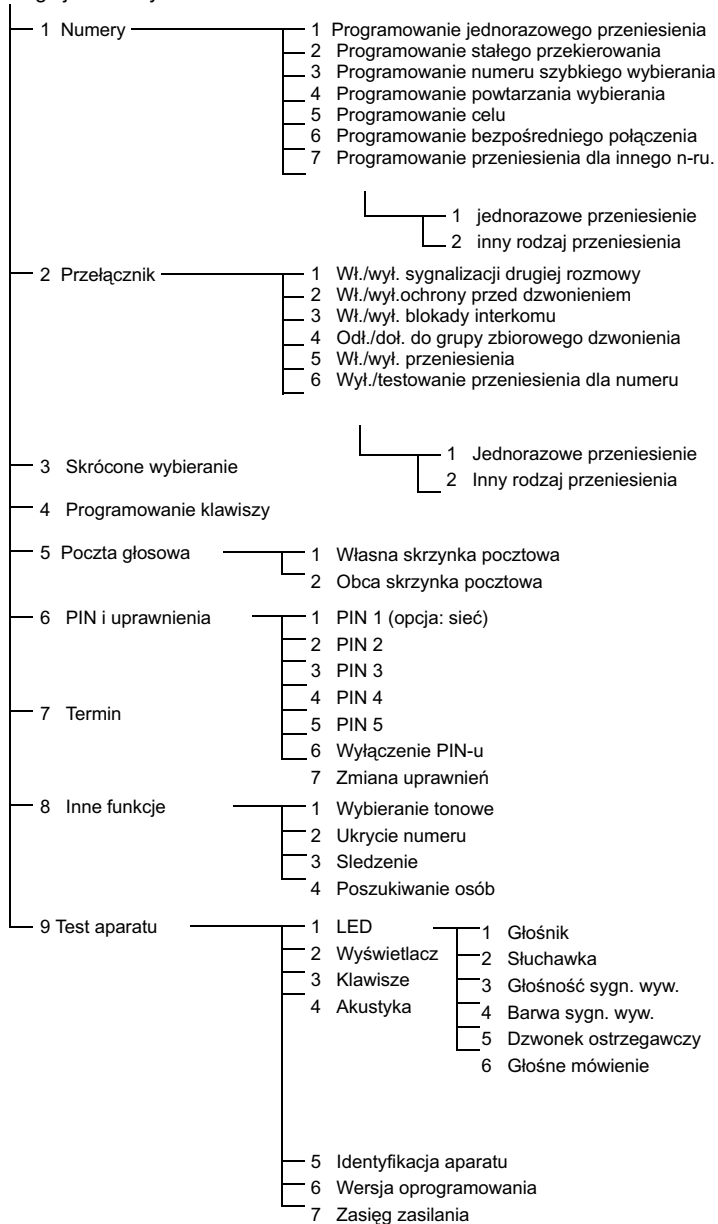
1 Numery
1 Programowanie jednorazowego przeniesienia
2 Programowanie stałego przekierowania
3 Programowanie numeru szybkiego wybierania
4 Programowanie powtarzania wybierania
5 Programowanie celu
6 Programowanie bezpośredniego połączenia
7 Programowanie przeniesienia dla innego n-ru.
1 jednorazowe przeniesienie
2 inny rodzaj przeniesienia

2 Przełącznik
1 Wł./wył. sygnalizacji drugiej rozmowy
2 Wł./wył.ochrony przed dzwonieniem
3 Wł./wył. blokady interkomu
4 Odł./doł. do grupy zbiorowego dzwonienia
5 Wł./wył. przeniesienia
6 Wył./testowanie przeniesienia dla numeru
1 Jednorazowe przeniesienie
2 Inny rodzaj przeniesienia

3 Skrócone wybieranie

4 Programowanie klawiszy

5 Poczta głosowa
1 Własna skrzynka pocztowa
2 Obca skrzynka pocztowa

6 PIN i uprawnienia
1 PIN 1 (opcja: sieć)
2 PIN 2
3 PIN 3
4 PIN 4
5 PIN 5
6 Wyłączenie PIN-u
7 Zmiana uprawnień

7 Termin

8 Inne funkcje
1 Wybieranie tonowe
2 Ukrycie numeru
3 Sledzenie
4 Poszukiwanie osób

9 Test aparatu
1 LED
2 Wyświetlacz
3 Klawisze
4 Akustyka
1 Głośnik
2 Słuchawka
3 Głośność sygn. wyw.
4 Barwa sygn. wyw.
5 Dzwonek ostrzegawczy
6 Głośne mówienie
5 Identyfikacja aparatu
6 Wersja oprogramowania
7 Zasięg zasilania